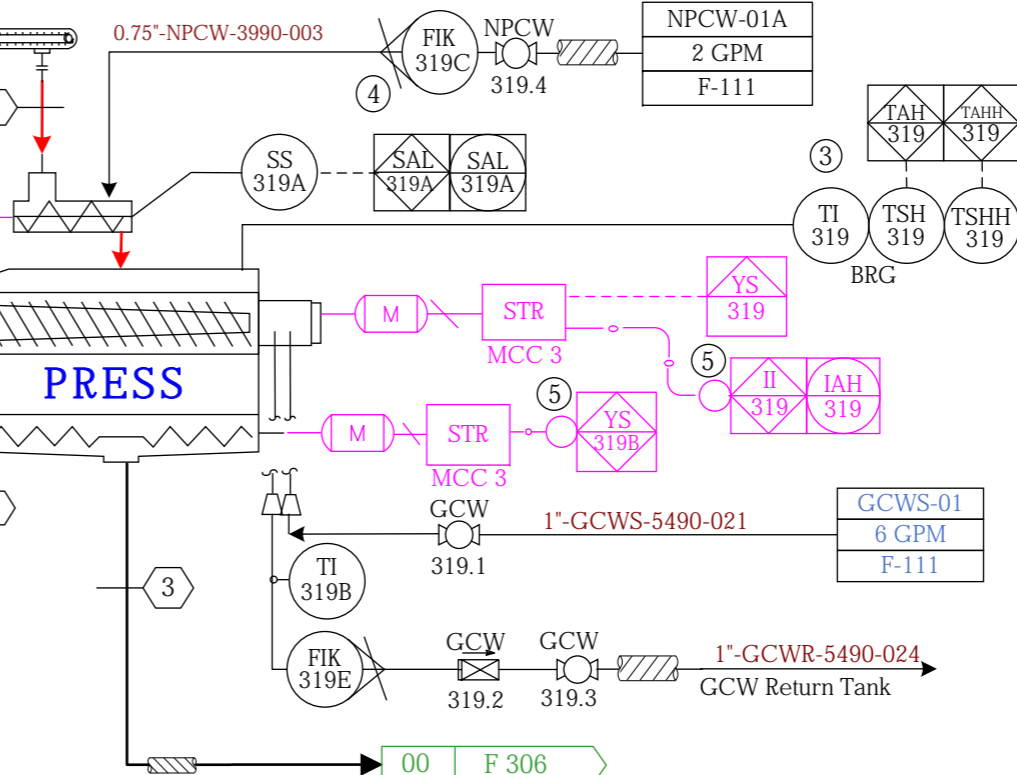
0.75"-NPCW-3990-003

FIK 319C

NPCW 319.4

4

| NPCW-01A |
|---|
| 2 GPM |
| F-111 |

SS 319A

SAL 319A

SAL 319A

3

TAH 319

TAHH 319

TI 319

TSH 319

TSHH 319

BRG

M

STR

MCC 3

YS 319

5

II 319

IAH 319

PRESS

5

M

STR

MCC 3

YS 319B

GCW 319.1

1"-GCWS-5490-021

| GCWS-01 |
|---|
| 6 GPM |
| F-111 |

TI 319B

3

FIK 319E

GCW 319.2

GCW 319.3

1"-GCWR-5490-024

GCW Return Tank

00 F 306